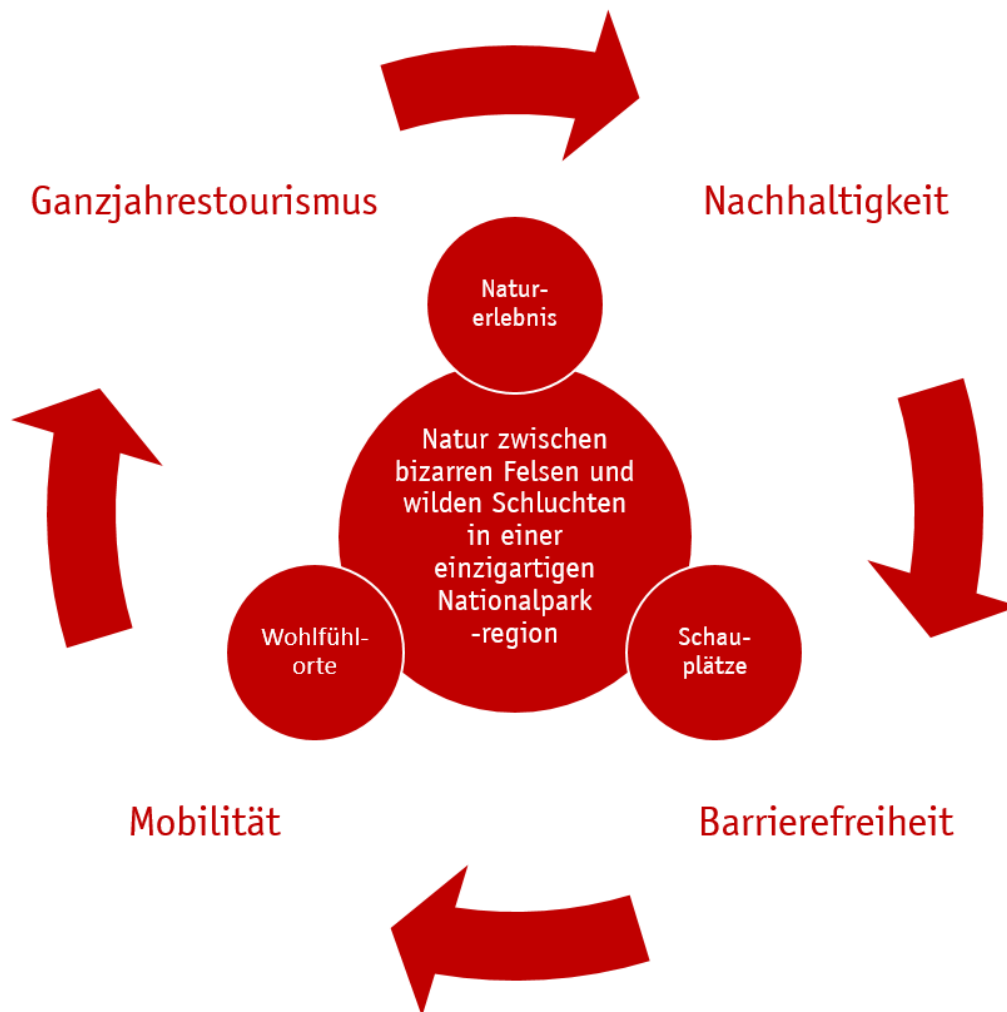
Ganzjahrestourismus

Nachhaltigkeit

Naturerlebnis

Natur zwischen bizarren Felsen und wilden Schluchten in einer einzigartigen Nationalpark -region

Wohlfühlorte

Schauplätze

Mobilität

Barrierefreiheit